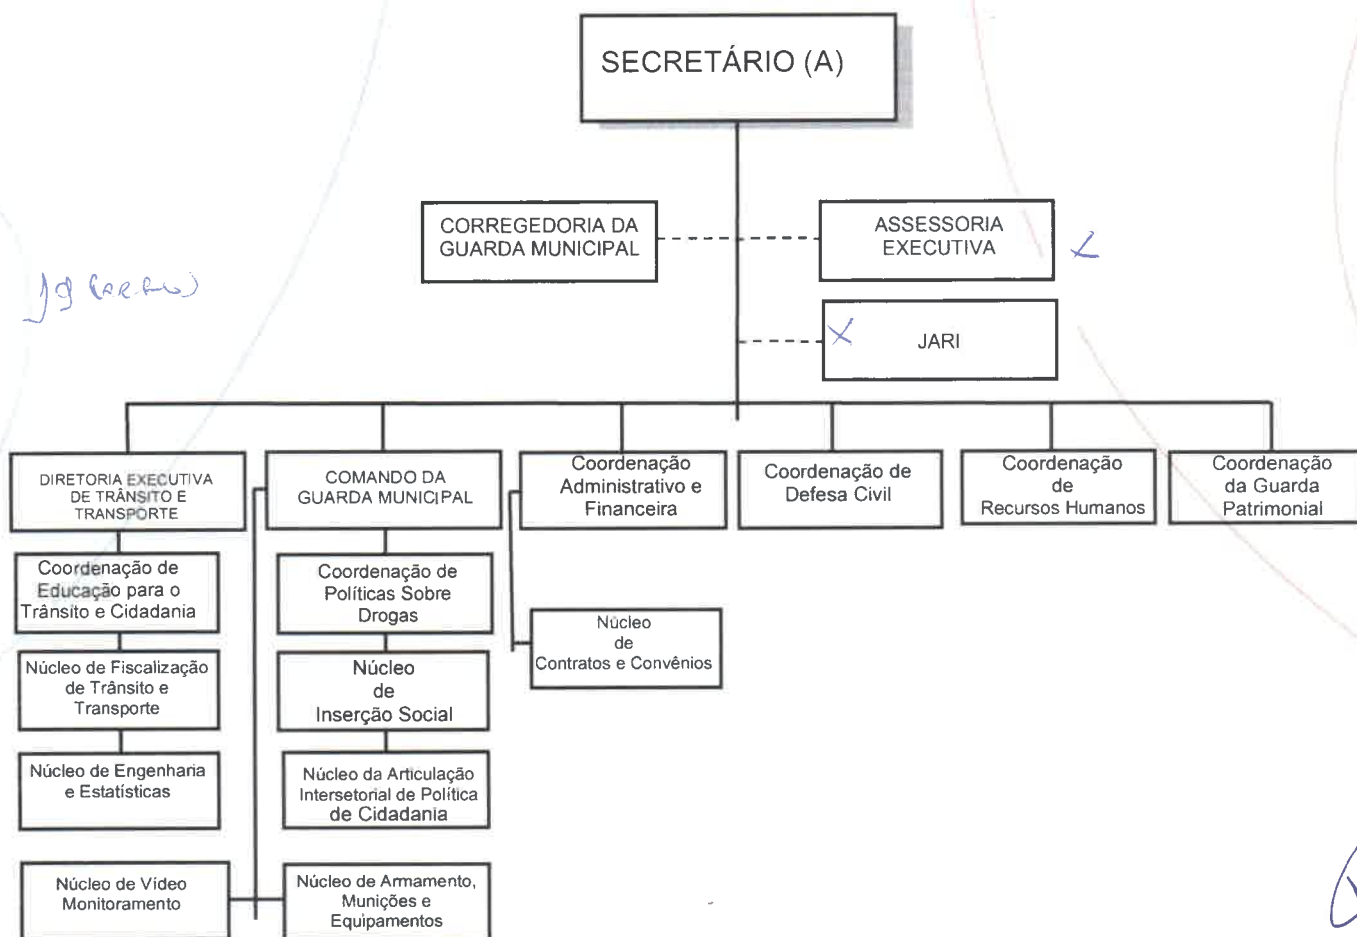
SECRETÁRIO (A)

CORREGEDORIA DA GUARDA MUNICIPAL

ASSESSORIA EXECUTIVA

JARI

DIRETORIA EXECUTIVA DE TRÂNSITO E TRANSPORTE

Coordenação de Educação para o Trânsito e Cidadania

Núcleo de Fiscalização de Trânsito e Transporte

Núcleo de Engenharia e Estatísticas

Núcleo de Vídeo Monitoramento

COMANDO DA GUARDA MUNICIPAL

Coordenação de Políticas Sobre Drogas

Núcleo de Inserção Social

Núcleo da Articulação Intersetorial de Política de Cidadania

Núcleo de Armamento, Munições e Equipamentos

Coordenação Administrativo e Financeira

Núcleo de Contratos e Convênios

Coordenação de Defesa Civil

Coordenação de Recursos Humanos

Coordenação da Guarda Patrimonial

Jg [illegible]